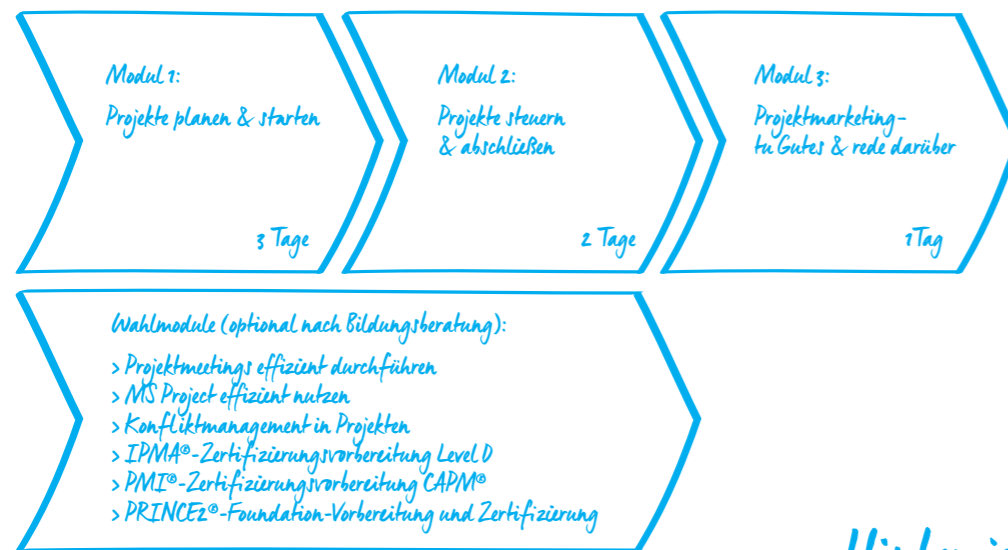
Modul 1:

Projekte planen & starten

3 Tage

Modul 2:

Projekte steuern & abschließen

2 Tage

Modul 3:

Projektmarketing – tu Gutes & rede darüber

1 Tag

Wahlmodule (optional nach Bildungsberatung):

> Projektmeetings effizient durchführen
> MS Project effizient nutzen
> Konfliktmanagement in Projekten
> IPMA®-Zertifizierungsvorbereitung Level D
> PMI®-Zertifizierungsvorbereitung CAPM®
> PRINCE2®-Foundation-Vorbereitung und Zertifizierung

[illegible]